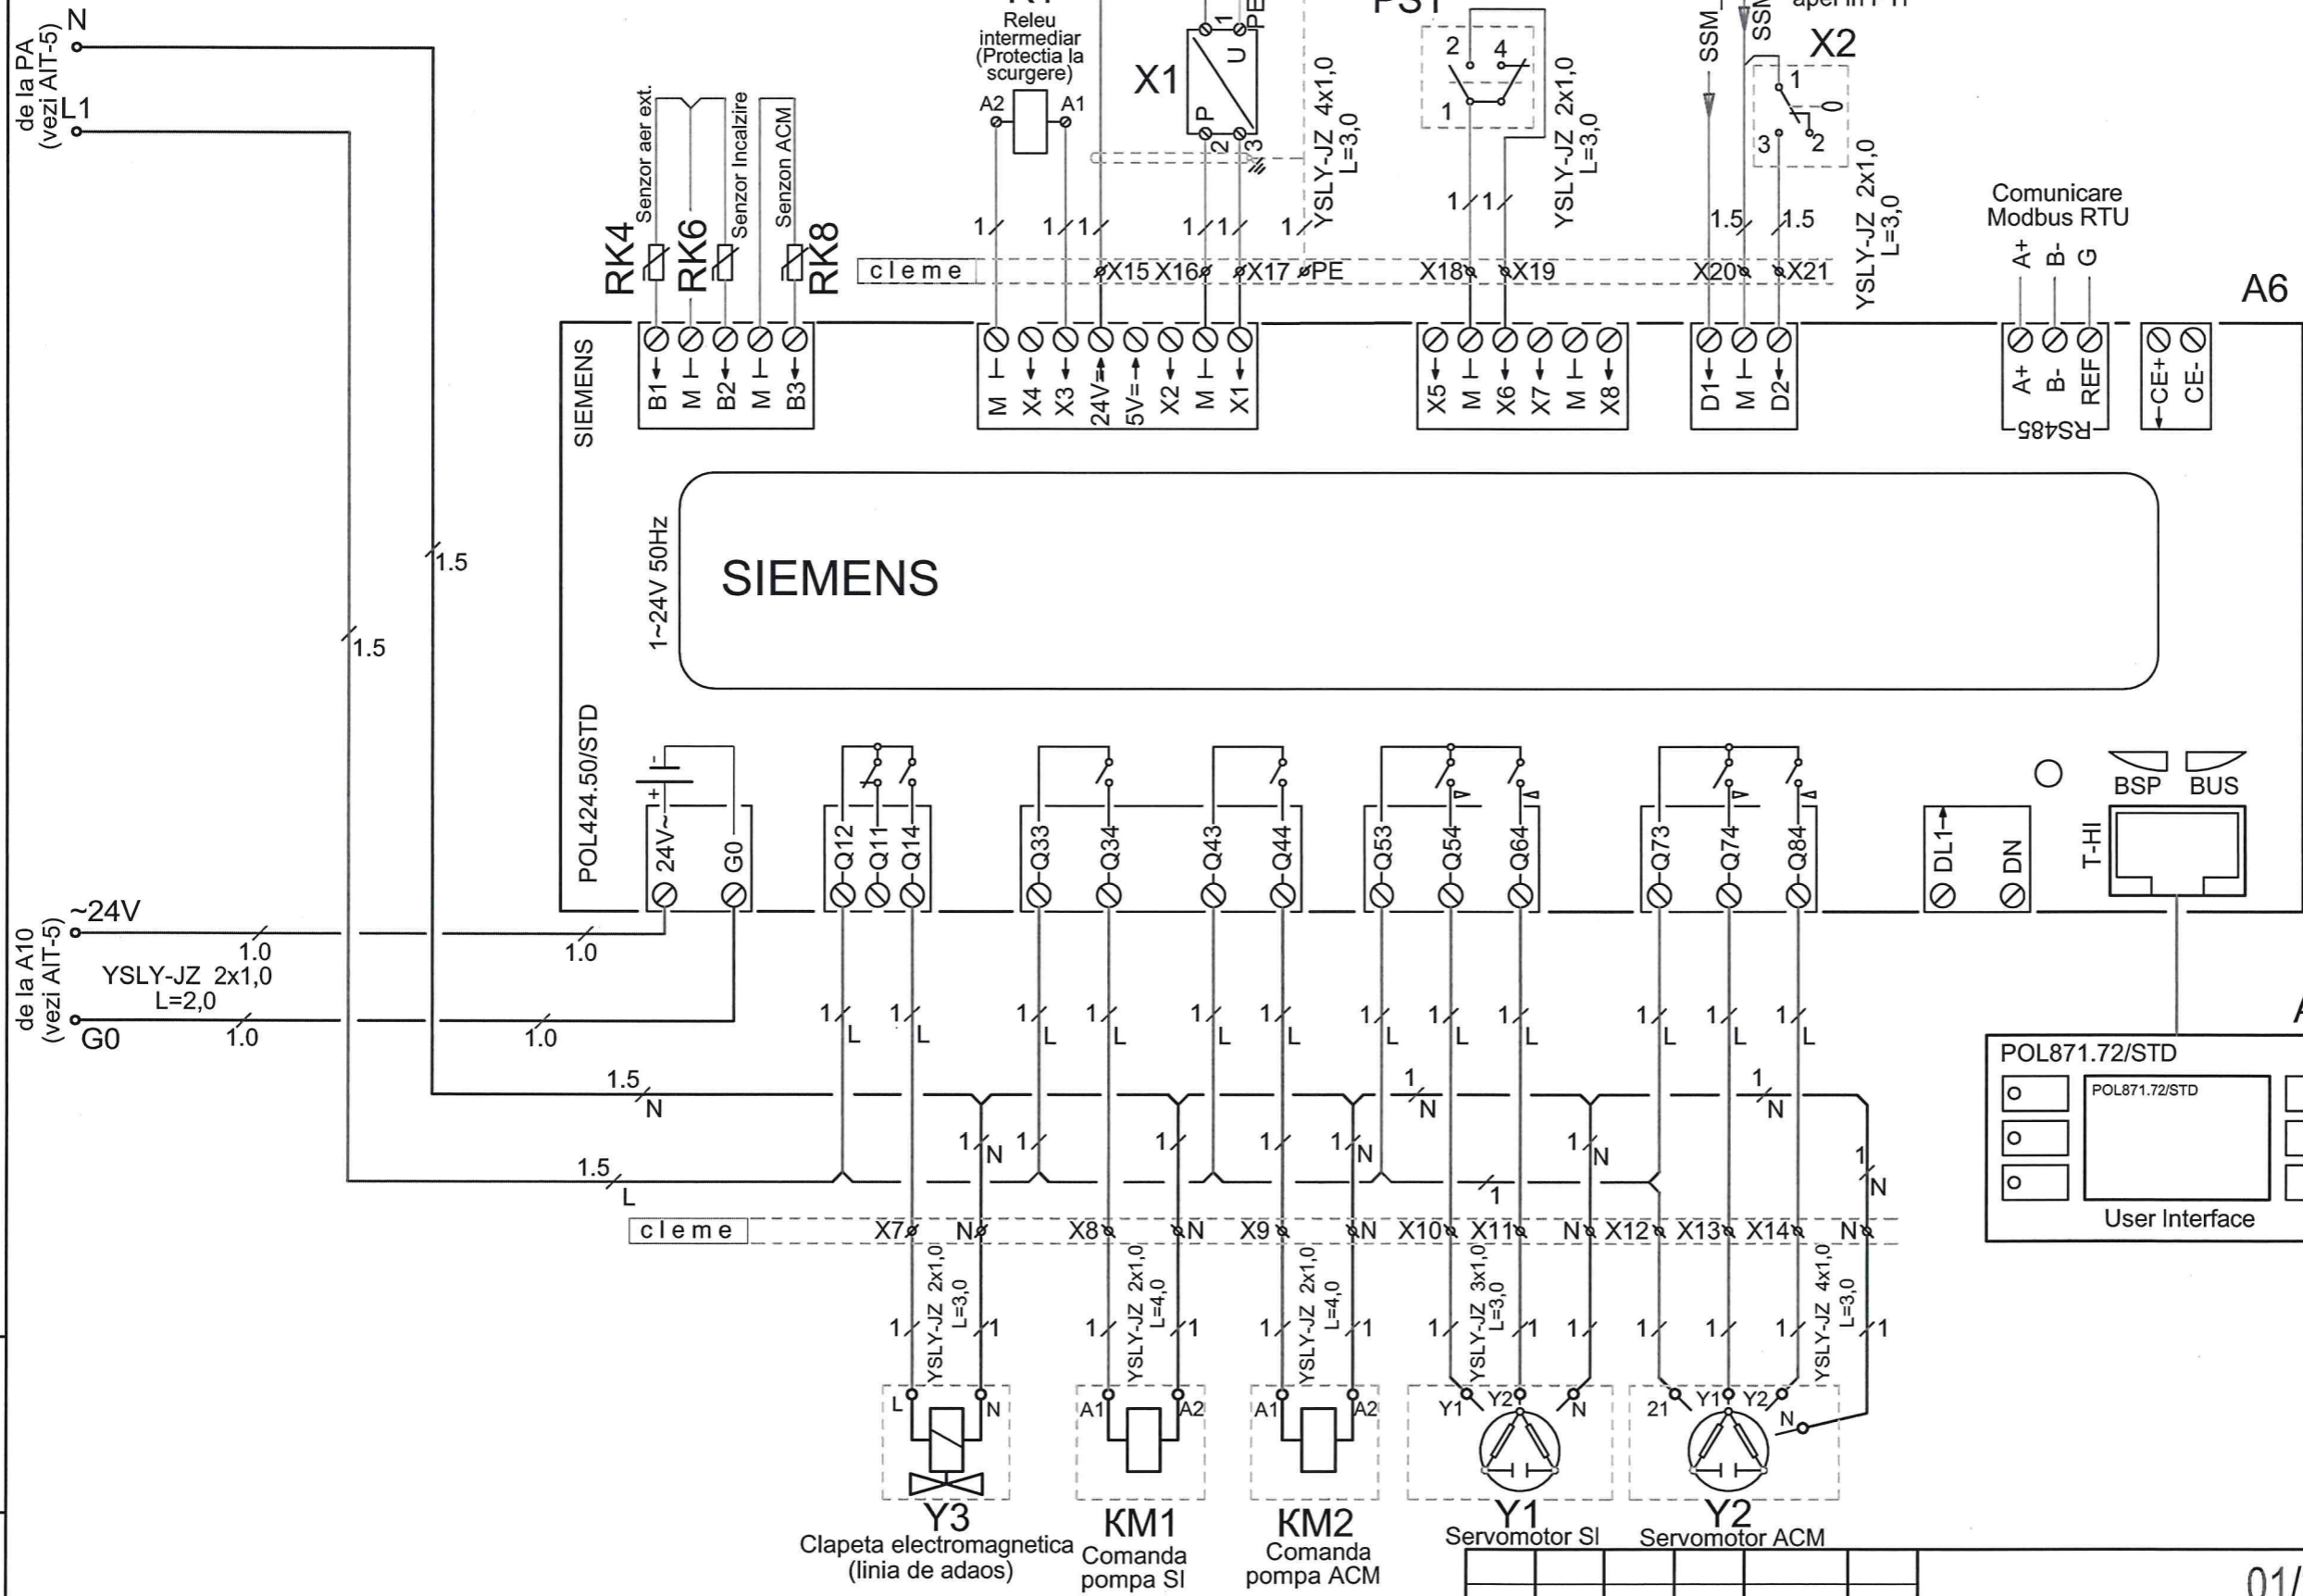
de la PA (vezi AIT-5) N
L1

Releu intermediar (Protectia la scurgere)
A2 A1
X1
U 1 PE
P 2 3
PS1
2 4
1
SSM_
SSM
X2
1 0
3 2

Senzor aer ext.
Senzor Incalzire
Senzon ACM
RK4 RK6 RK8

YSLY-JZ 4x1,0 L=3,0
YSLY-JZ 2x1,0 L=3,0
YSLY-JZ 2x1,0 L=3,0

1 1 1 1 1 1 1 1 1.5 1.5

cleme X15 X16 X17 PE X18 X19 X20 X21

Comunicare Modbus RTU
A+ B- G
A6

SIEMENS
B1 M B2 M B3
M X4 X3 24V= 5V= X2 M X1
X5 M X6 X7 M X8
D1 M D2
A+ B- REF
RS485
CE+ CE-

1.5
1.5

1~24V 50Hz
SIEMENS

POL424.50/STD
24V~ G0
Q12 Q11 Q14
Q33 Q34
Q43 Q44
Q53 Q54 Q64
Q73 Q74 Q84
DL1 DN
BSP BUS
T-HI

de la A10 (vezi AIT-5) ~24V
G0
1.0 1.0
YSLY-JZ 2x1,0 L=2,0
1.0 1.0

1 L 1 L 1 L 1 L 1 L 1 L 1 L 1 L 1 L 1 L 1 L 1 L
1.5 N
1 N
1 N
1.5 L
1 N 1 1 1 1 N 1 N 1 1 N

POL871.72/STD
POL871.72/STD
User Interface

cleme X7 N X8 N X9 N X10 X11 N X12 X13 X14 N

YSLY-JZ 2x1,0 L=3,0
YSLY-JZ 2x1,0 L=4,0
YSLY-JZ 2x1,0 L=4,0
YSLY-JZ 3x1,0 L=3,0
YSLY-JZ 4x1,0 L=3,0
1 1 1 1 1 1 1 1 1 1 1 1 1 1

L N
A1 A2
A1 A2
Y1 Y2 N
21 Y1 Y2 N

Y3
Clapeta electromagnetica (linia de adaos)
KM1
Comanda pompa SI
KM2
Comanda pompa ACM
Y1
Servomotor SI
Y2
Servomotor ACM

01/